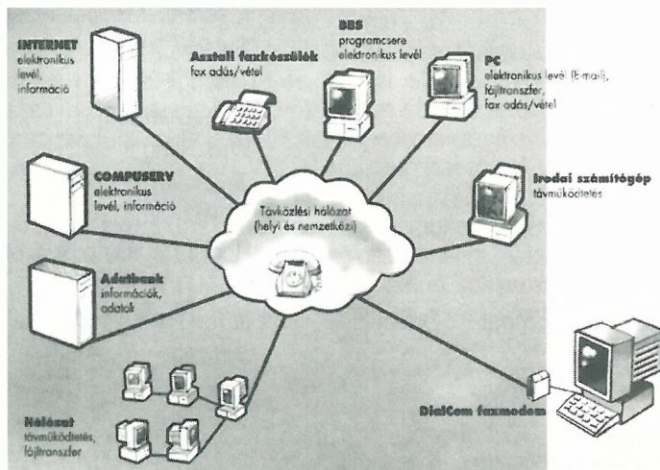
INTERNET
elektronikus levél, információ

Asztali faxkészülék
fax adás/vétel

BBS
programcsere
elektronikus levél

PC
elektronikus levél (E-mail), fájltranszfer, fax adás/vétel

COMPUSERV
elektronikus levél, információ

Távközlési hálózat
(helyi és nemzetközi)

Irodai számítógép
távműködtetés

Adatbank
információk, adatok

Hálózat
távműködtetés, fájltranszfer

DialCom faxmodem